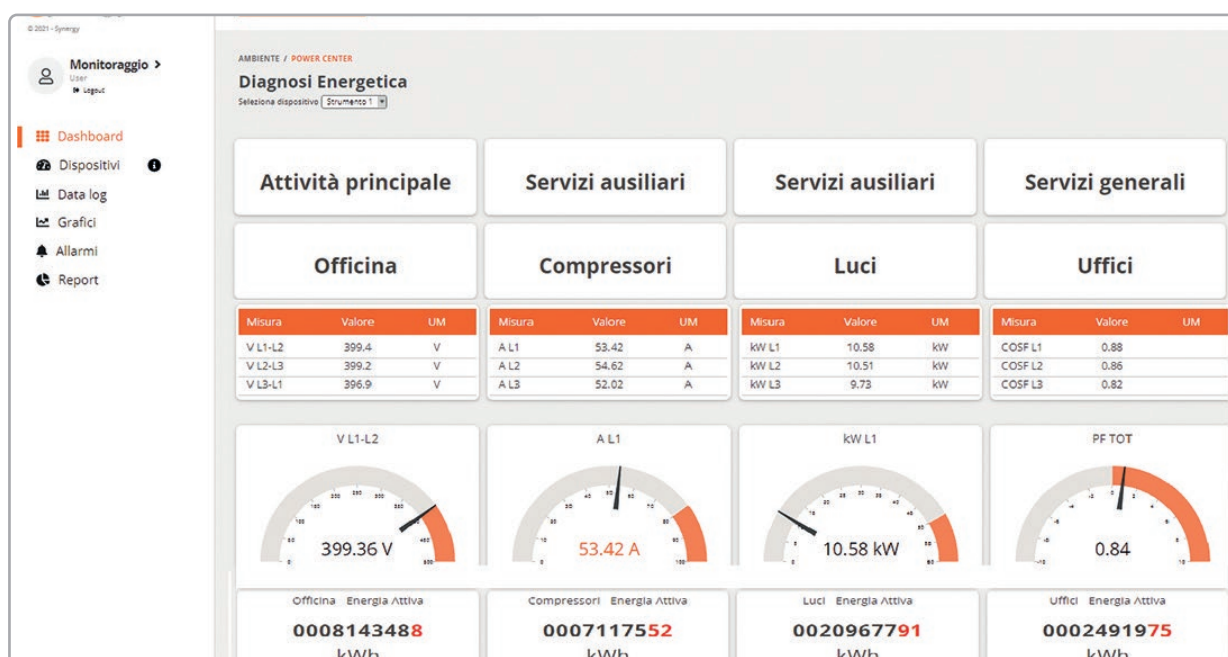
© 2021 - Synergy

Monitoraggio >
User
Logout

Dashboard
Dispositivi
Data log
Grafici
Allarmi
Report

AMBIENTE / POWER CENTER
Diagnosi Energetica
Seleziona dispositivo Strumento 1

Attività principale

Servizi ausiliari

Servizi ausiliari

Servizi generali

Officina

Compressori

Luci

Uffici

| Misura | Valore | UM |
|---|---|---|
| V L1-L2 | 399.4 | V |
| V L2-L3 | 399.2 | V |
| V L3-L1 | 396.9 | V |

| Misura | Valore | UM |
|---|---|---|
| A L1 | 53.42 | A |
| A L2 | 54.62 | A |
| A L3 | 52.02 | A |

| Misura | Valore | UM |
|---|---|---|
| kW L1 | 10.58 | kW |
| kW L2 | 10.51 | kW |
| kW L3 | 9.73 | kW |

| Misura | Valore | UM |
|---|---|---|
| COSF L1 | 0.88 | |
| COSF L2 | 0.86 | |
| COSF L3 | 0.82 | |

V L1-L2
399.36 V

A L1
53.42 A

kW L1
10.58 kW

PF TOT
0.84

Officina Energia Attiva
0008143488
kWh

Compressori Energia Attiva
0007117552
kWh

Luci Energia Attiva
0020967791
kWh

Uffici Energia Attiva
0002491975
kWh